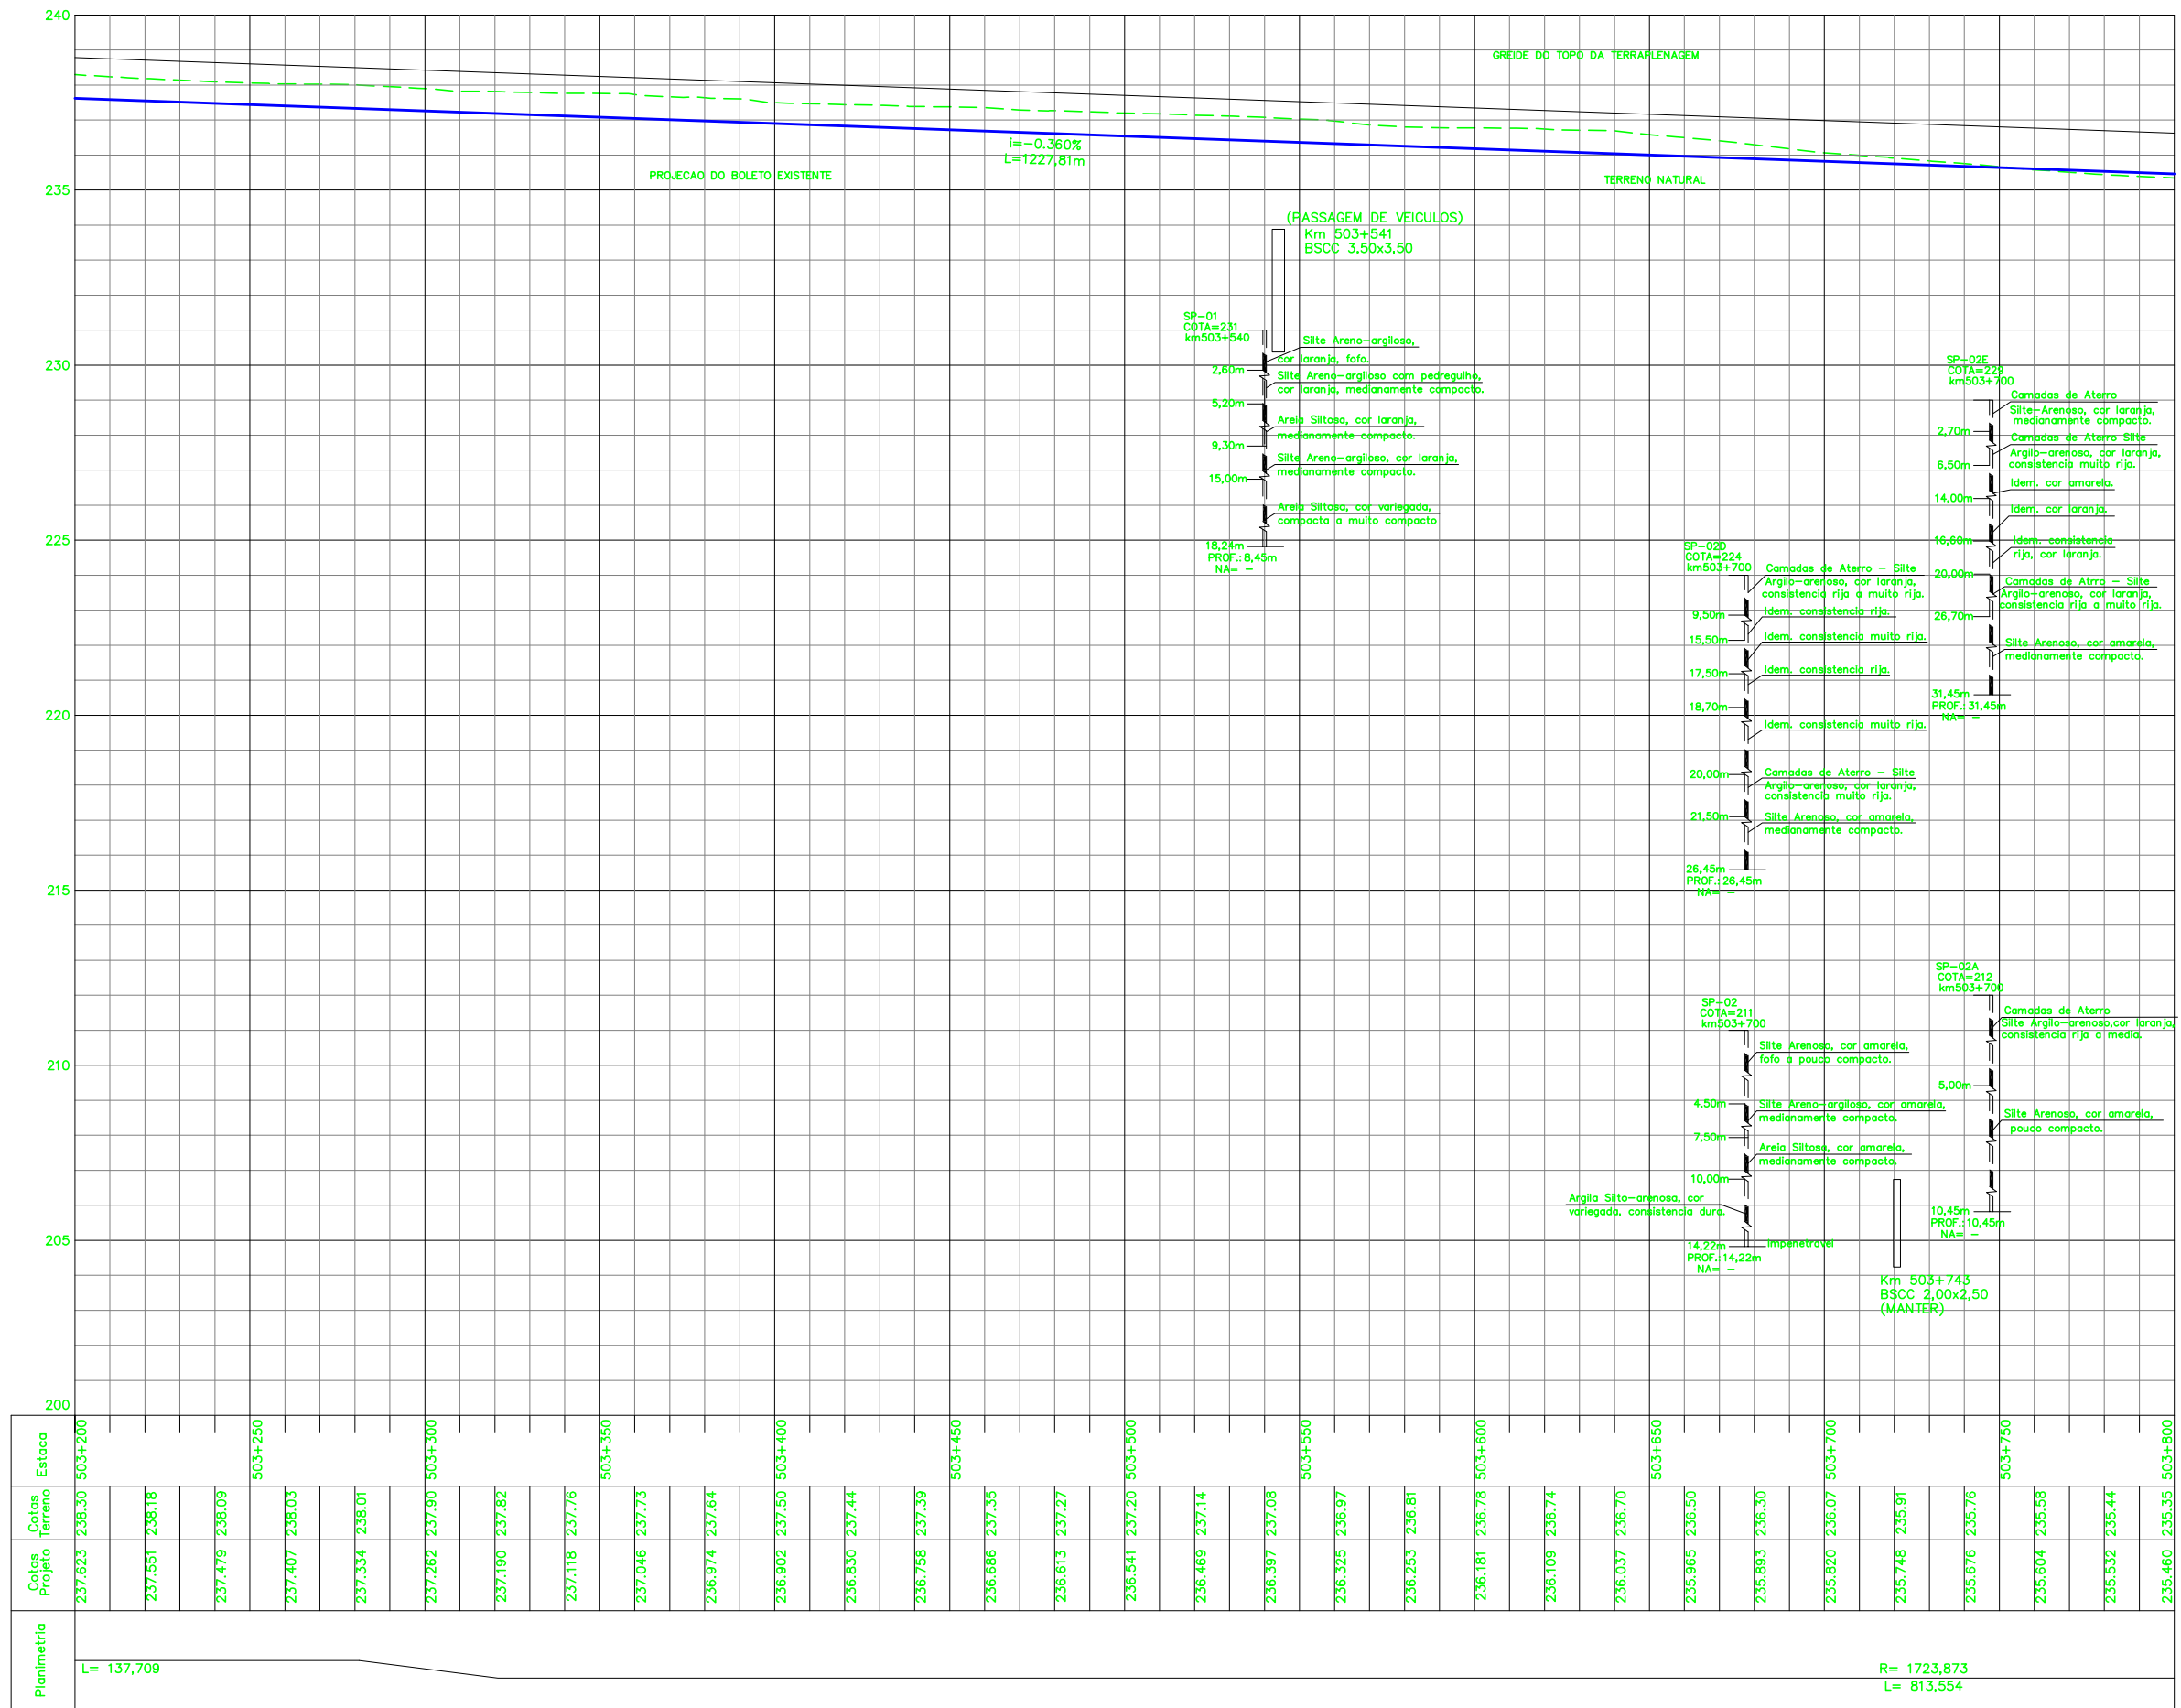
240

GREIDE DO TOPO DA TERRAPLENAGEM

i=-0.360%
L=1227,81m

PROJECAO DO BOLETO EXISTENTE

TERRENO NATURAL

235

(PASSAGEM DE VEICULOS)
Km 503+541
BSCC 3,50x3,50

SP-01
COTA=231
km503+540

Silte Areno-argiloso, cor laranja, fofo.
2,60m
Silte Areno-argiloso com pedregulho, cor laranja, medianamente compacto.
5,20m
Areia Siltosa, cor laranja, medianamente compacto.
9,30m
Silte Areno-argiloso, cor laranja, medianamente compacto.
15,00m
Areia Siltosa, cor variegada, compacta a muito compacto
18,24m
PROF.: 8,45m
NA= -

230

SP-02E
COTA=229
km503+700
Camadas de Aterro
Silte-Arenoso, cor laranja, medianamente compacto.
2,70m
Camadas de Aterro Silte
Argilo-arenoso, cor laranja, consistencia muito rija.
6,50m
Idem. cor amarela.
14,00m
Idem. cor laranja.
16,60m
Idem. consistencia rija, cor laranja.
20,00m
Camadas de Atrro - Silte Argilo-arenoso, cor laranja, consistencia rija a muito rija.
26,70m
Silte Arenoso, cor amarela, medianamente compacto.
31,45m
PROF.: 31,45m
NA= -

225

SP-02D
COTA=224
km503+700
Camadas de Aterro - Silte Argilo-arenoso, cor laranja, consistencia rija a muito rija.
9,50m
Idem. consistencia rija.
15,50m
Idem. consistencia muito rija.
17,50m
Idem. consistencia rija.
18,70m
Idem. consistencia muito rija.
20,00m
Camadas de Aterro - Silte Argilo-arenoso, cor laranja, consistencia muito rija.
21,50m
Silte Arenoso, cor amarela, medianamente compacto.
26,45m
PROF.: 26,45m
NA= -

220

215

SP-02A
COTA=212
km503+700
Camadas de Aterro
Silte Argilo-arenoso,cor laranja, consistencia rija a media.
5,00m
Silte Arenoso, cor amarela, pouco compacto.
10,45m
PROF.: 10,45m
NA= -

SP-02
COTA=211
km503+700
Silte Arenoso, cor amarela, fofo a pouco compacto.
4,50m
Silte Areno-argiloso, cor amarela, medianamente compacto.
7,50m
Areia Siltosa, cor amarela, medianamente compacto.
10,00m
Argila Silto-arenosa, cor variegada, consistencia dura.
14,22m
Impenetravel
PROF.: 14,22m
NA= -

210

205

Km 503+743
BSCC 2,00x2,50
(MANTER)

200

| Estaca | 503+200 | | 503+250 | | 503+300 | | 503+350 | | 503+400 | | 503+450 | | 503+500 | | 503+550 | | 503+600 | | 503+650 | | 503+700 | | 503+750 | | 503+800 |
|---|---|---|---|---|---|---|---|---|---|---|---|---|---|---|---|---|---|---|---|---|---|---|---|---|---|---|---|---|---|---|
| Cotas Terreno | 238.30 | 238.18 | 238.09 | 238.03 | 238.01 | 237.90 | 237.82 | 237.76 | 237.73 | 237.64 | 237.50 | 237.44 | 237.39 | 237.35 | 237.27 | 237.20 | 237.14 | 237.08 | 236.97 | 236.81 | 236.78 | 236.74 | 236.70 | 236.50 | 236.30 | 236.07 | 235.91 | 235.76 | 235.58 | 235.44 | 235.35 |
| Cotas Projeto | 237.623 | 237.551 | 237.479 | 237.407 | 237.334 | 237.262 | 237.190 | 237.118 | 237.046 | 236.974 | 236.902 | 236.830 | 236.758 | 236.686 | 236.613 | 236.541 | 236.469 | 236.397 | 236.325 | 236.253 | 236.181 | 236.109 | 236.037 | 235.965 | 235.893 | 235.820 | 235.748 | 235.676 | 235.604 | 235.532 | 235.460 |

Planimetria
L= 137,709
R= 1723,873
L= 813,554